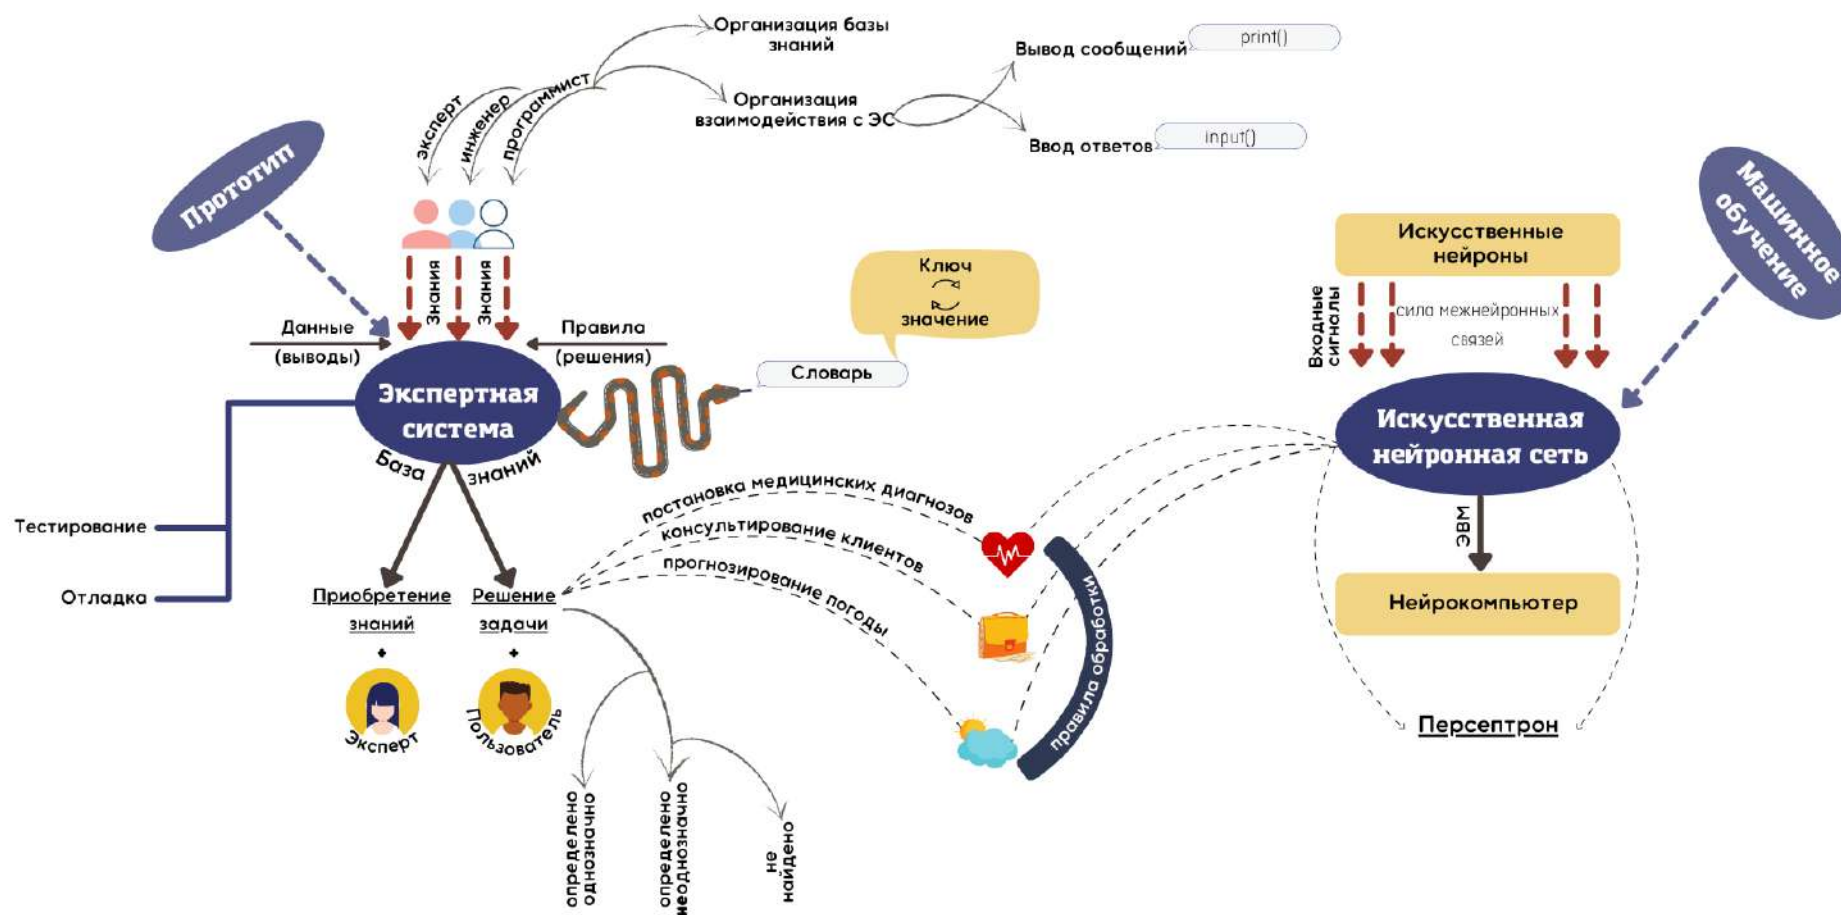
Организация базы знаний

Вывод сообщений print()

Организация взаимодействия с ЭС

Ввод ответов input()

эксперт инженер программист

Прототип

Знания Знания

Данные (выводы)

Правила (решения)

Ключ значение

Словарь

Экспертная система

База знаний

Тестирование

Отладка

Приобретение знаний

Решение задачи

Эксперт

Пользователь

определено однозначно

определено неоднозначно

не найдено

постановка медицинских диагнозов

консультирование клиентов

прогнозирование погоды

правила обработки

Машинное обучение

Искусственные нейроны

Входные сигналы

сила межнейронных связей

Искусственная нейронная сеть

ЭВМ

Нейрокомпьютер

Персептрон